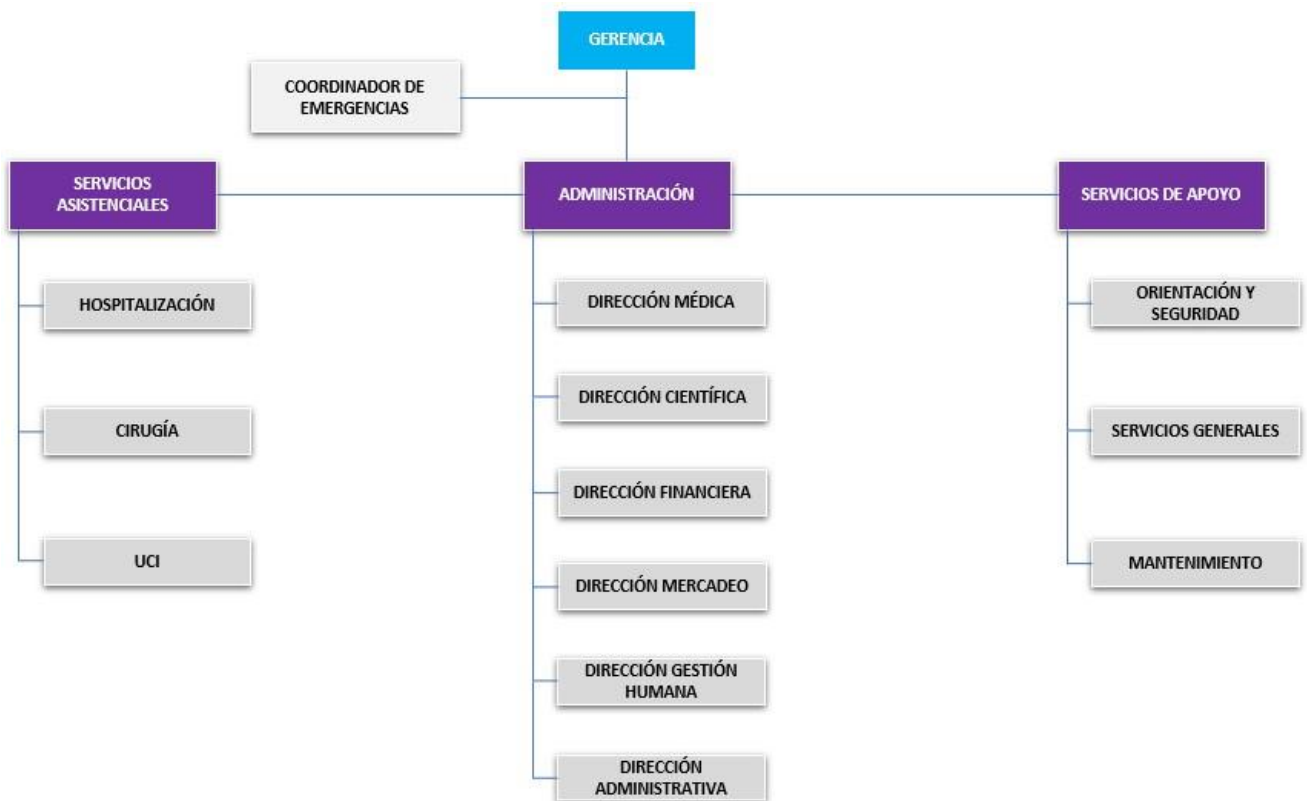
GERENCIA

COORDINADOR DE EMERGENCIAS

SERVICIOS ASISTENCIALES

ADMINISTRACIÓN

SERVICIOS DE APOYO

HOSPITALIZACIÓN

CIRUGÍA

UCI

DIRECCIÓN MÉDICA

DIRECCIÓN CIENTÍFICA

DIRECCIÓN FINANCIERA

DIRECCIÓN MERCADEO

DIRECCIÓN GESTIÓN HUMANA

DIRECCIÓN ADMINISTRATIVA

ORIENTACIÓN Y SEGURIDAD

SERVICIOS GENERALES

MANTENIMIENTO